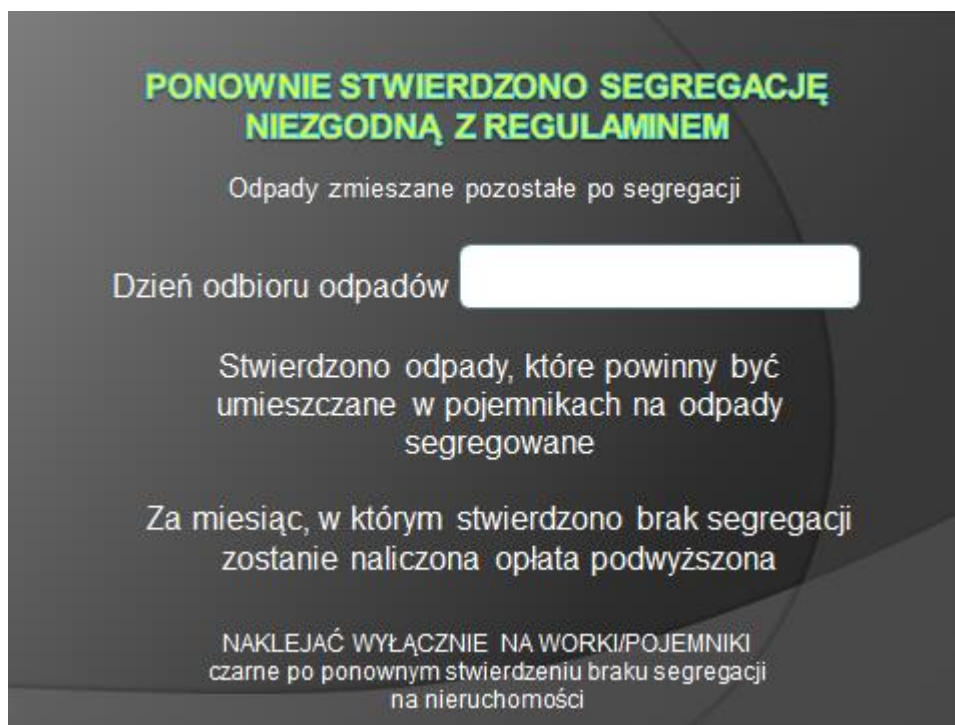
PONOWNIE STWIERDZONO SEGREGACJĘ NIEZGODNĄ Z REGULAMINEM

Odpady zmieszane pozostałe po segregacji

Dzień odbioru odpadów

Stwierdzono odpady, które powinny być umieszczane w pojemnikach na odpady segregowane

Za miesiąc, w którym stwierdzono brak segregacji zostanie naliczona opłata podwyższona

NAKLEJAĆ WYŁĄCZNIE NA WORKI/POJEMNIKI czarne po ponownym stwierdzeniu braku segregacji na nieruchomości